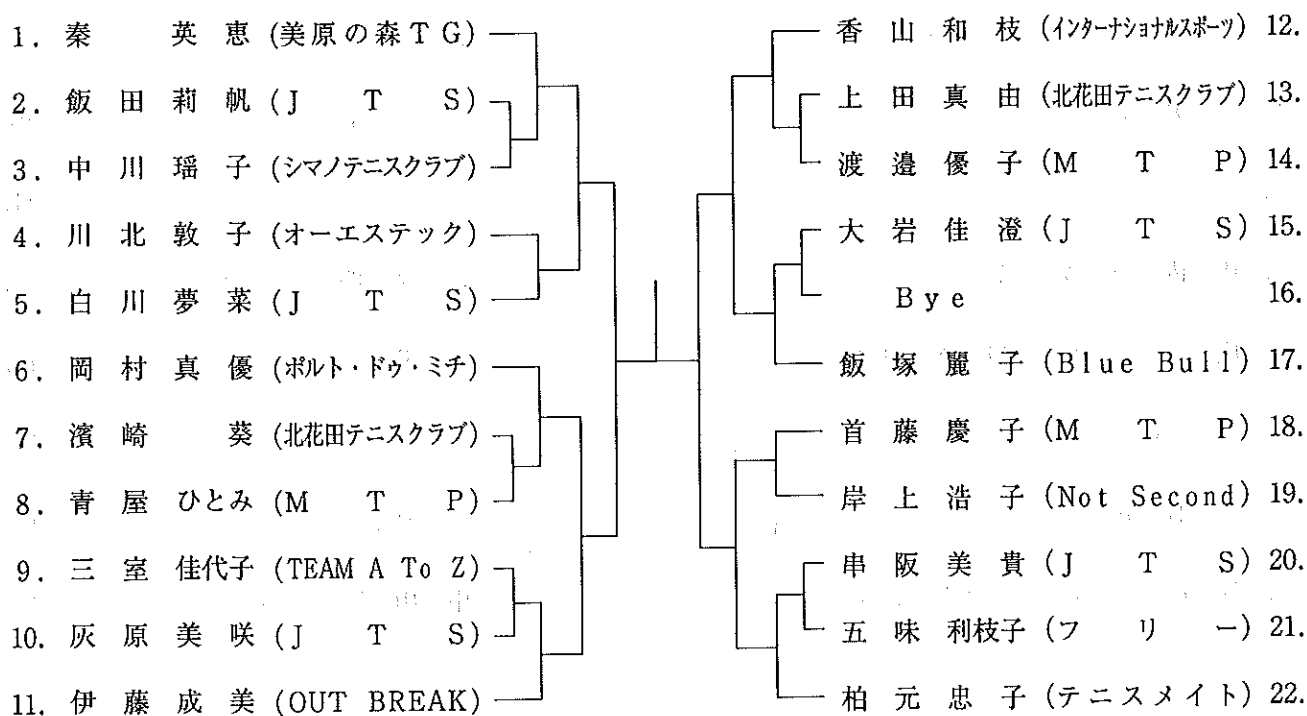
1. 秦 英恵 (美原の森TG)
2. 飯田莉帆 (J T S)
3. 中川瑶子 (シマノテニスクラブ)
4. 川北敦子 (オーエステック)
5. 白川夢菜 (J T S)
6. 岡村真優 (ポルト・ドゥ・ミチ)
7. 濱崎 葵 (北花田テニスクラブ)
8. 青屋ひとみ (M T P)
9. 三室佳代子 (TEAM A To Z)
10. 灰原美咲 (J T S)
11. 伊藤成美 (OUT BREAK)

香山和枝 (インターナショナルスポーツ) 12.
上田真由 (北花田テニスクラブ) 13.
渡邉優子 (M T P) 14.
大岩佳澄 (J T S) 15.
Bye 16.
飯塚麗子 (Blue Bull) 17.
首藤慶子 (M T P) 18.
岸上浩子 (Not Second) 19.
串阪美貴 (J T S) 20.
五味利枝子 (フ リ ー) 21.
柏元忠子 (テニスメイト) 22.